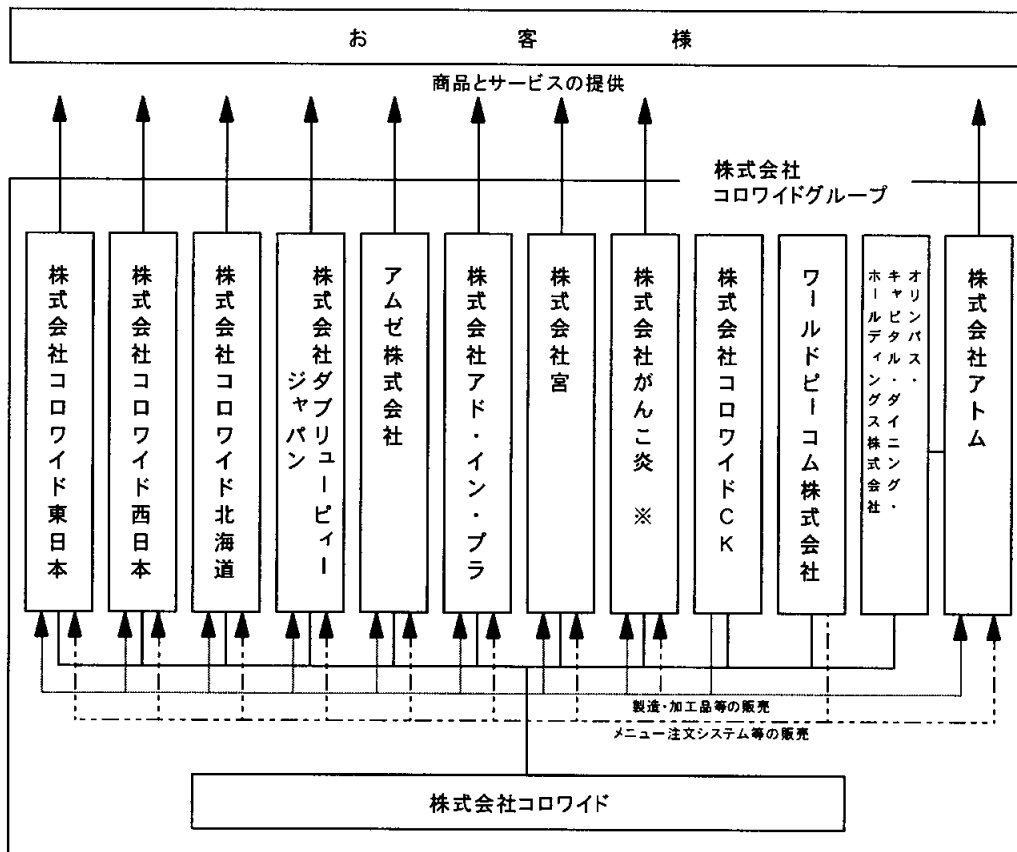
お　客　様

商品とサービスの提供

株式会社
コロワイドグループ

株式会社コロワイド東日本

株式会社コロワイド西日本

株式会社コロワイド北海道

株式会社ダブリュージャパン ピィーパン

アムゼ株式会社

株式会社アド・イン・プラ

株式会社宮

株式会社がんこ炎 ※

株式会社コロワイドCK

ワールドピーコム株式会社

オリンパス・キャピタル・ダイニング・ホールディングス株式会社

株式会社アトム

製造・加工品等の販売

メニュー注文システム等の販売

株式会社コロワイド